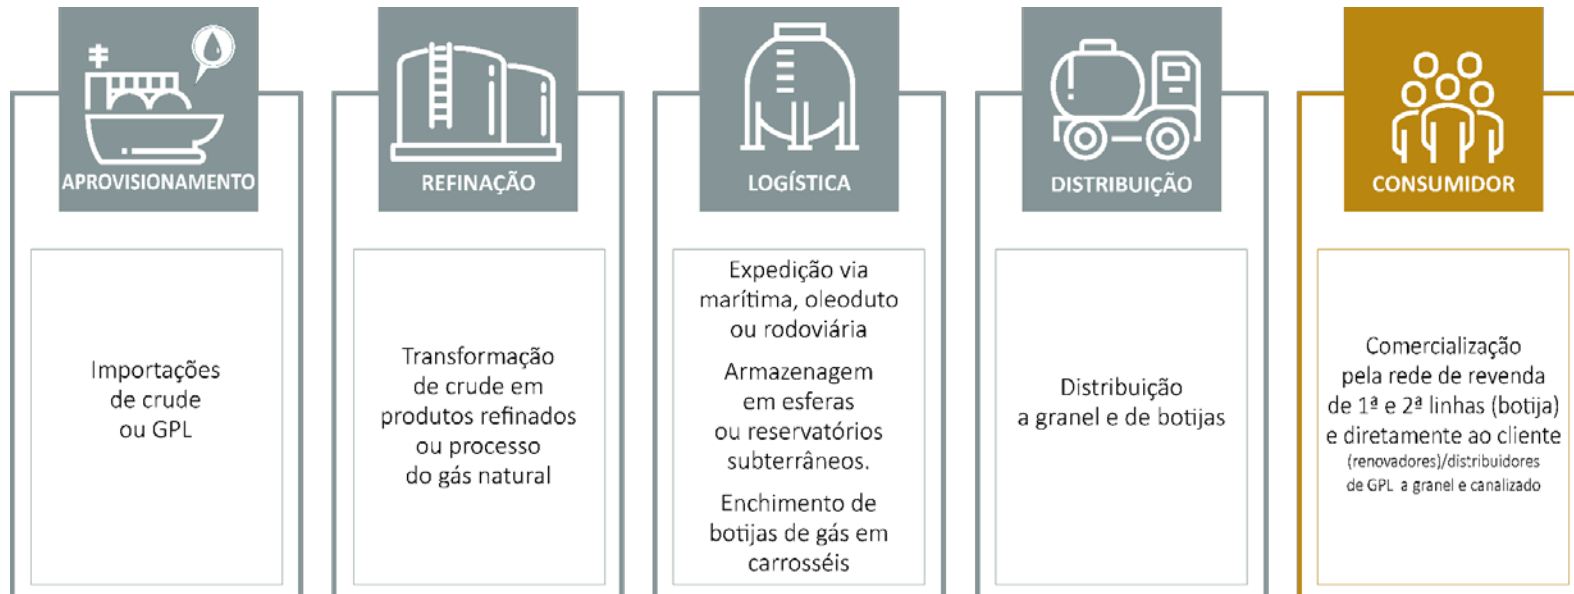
APROVISIONAMENTO

Importações de crude ou GPL

REFINAÇÃO

Transformação de crude em produtos refinados ou processo do gás natural

LOGÍSTICA

Expedição via marítima, oleoduto ou rodoviária

Armazenagem em esferas ou reservatórios subterrâneos.

Enchimento de botijas de gás em carrosséis

DISTRIBUIÇÃO

Distribuição a granel e de botijas

CONSUMIDOR

Comercialização pela rede de revenda de 1ª e 2ª linhas (botija) e diretamente ao cliente (renovadores)/distribuidores de GPL a granel e canalizado